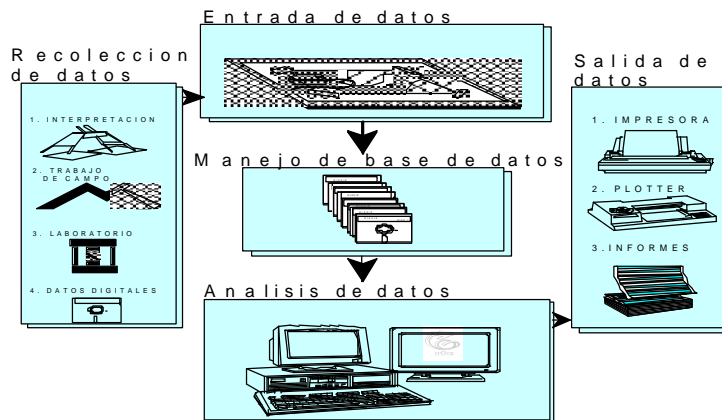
Entrada de datos

Recoleccion de datos

1. INTERPRETACION

2. TRABAJO DE CAMPO

3. LABORATORIO

4. DATOS DIGITALES

Manejo de base de datos

Analisis de datos

Salida de datos

1. IMPRESORA

2. PLOTTER

3. INFORMES